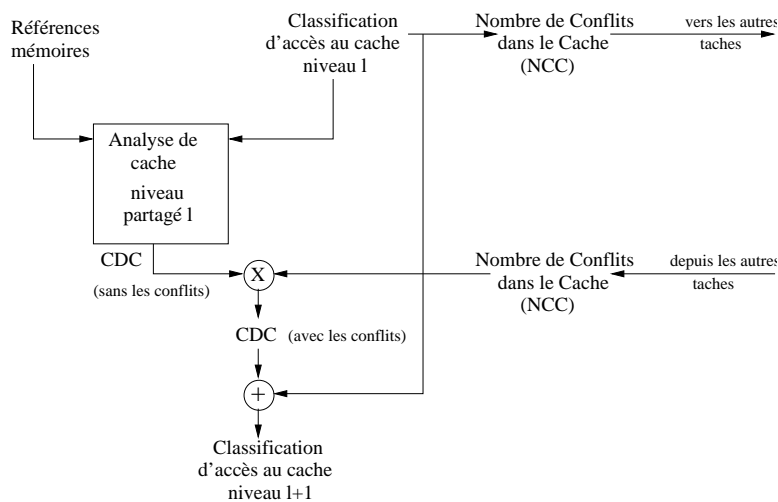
Références mémoires

Classification d'accès au cache niveau l

Nombre de Conflits dans le Cache (NCC)

vers les autres taches

Analyse de cache niveau partagé l

CDC

(sans les conflits)

X

Nombre de Conflits dans le Cache (NCC)

depuis les autres taches

CDC (avec les conflits)

+

Classification d'accès au cache niveau l+1